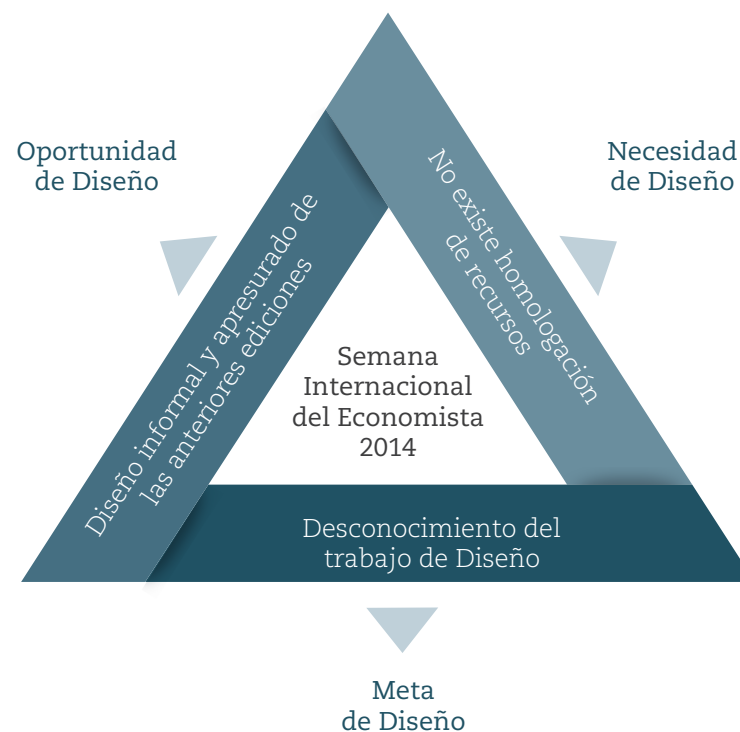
Oportunidad de Diseño

Necesidad de Diseño

Diseño informal y apresurado de las anteriores ediciones

No existe homologación de recursos

Semana Internacional del Economista 2014

Desconocimiento del trabajo de Diseño

Meta de Diseño